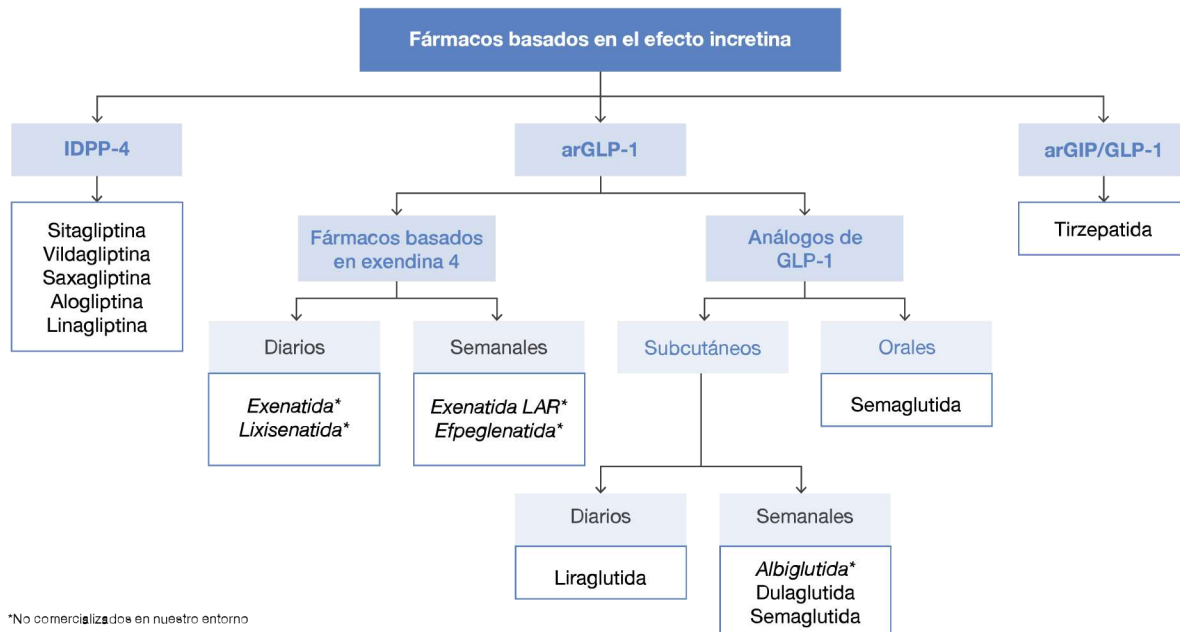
Fármacos basados en el efecto incretina

IDPP-4

Sitagliptina
Vildagliptina
Saxagliptina
Alogliptina
Linagliptina

arGLP-1

Fármacos basados en exendina 4

Diarios

*Exenatida**
*Lixisenatida**

Semanales

*Exenatida LAR**
*Efpeglenatida**

Análogos de GLP-1

Subcutáneos

Diarios

Liraglutida

Semanales

*Albiglutida**
Dulaglutida
Semaglutida

Orales

Semaglutida

arGIP/GLP-1

Tirzepatida

*No comercializados en nuestro entorno